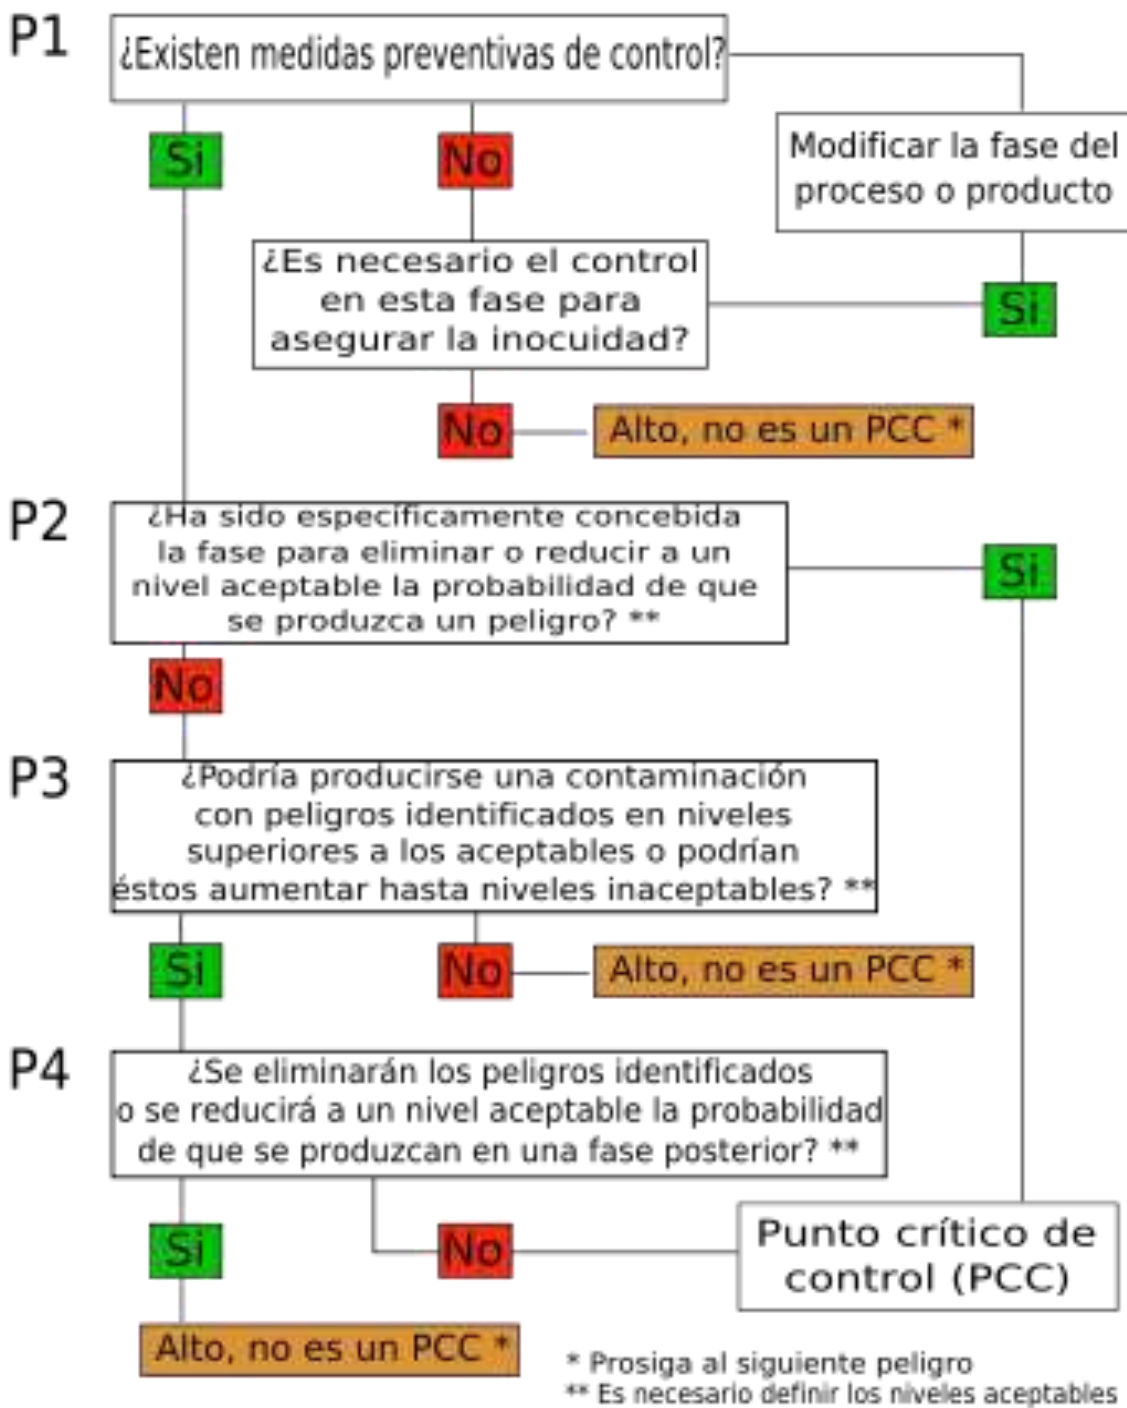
P1
¿Existen medidas preventivas de control?

Si

No

Modificar la fase del proceso o producto

¿Es necesario el control en esta fase para asegurar la inocuidad?

Si

No

Alto, no es un PCC *

P2
¿Ha sido especificamente concebida la fase para eliminar o reducir a un nivel aceptable la probabilidad de que se produzca un peligro? **

Si

No

P3
¿Podría producirse una contaminación con peligros identificados en niveles superiores a los aceptables o podrían éstos aumentar hasta niveles inaceptables? **

Si

No

Alto, no es un PCC *

P4
¿Se eliminarán los peligros identificados o se reducirá a un nivel aceptable la probabilidad de que se produzcan en una fase posterior? **

Si

No

Punto crítico de control (PCC)

Alto, no es un PCC *

* Prosiga al siguiente peligro
** Es necesario definir los niveles aceptables